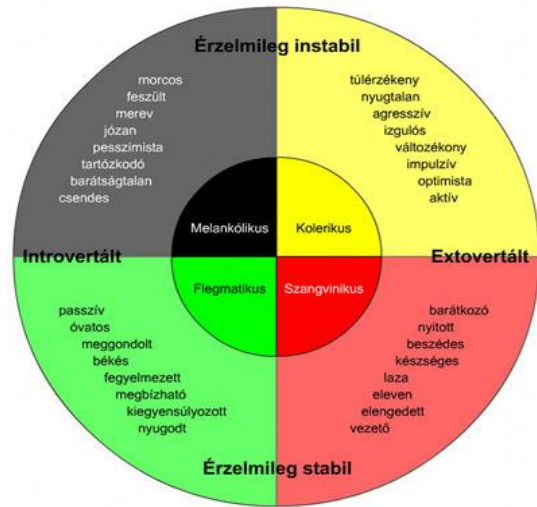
Érzelmileg instabil

morcos
feszült
merev
józan
pesszimista
tartózkodó
barátságtalan
csendes

túlérzékeny
nyugtalan
agresszív
izgulós
változékony
impulzív
optimista
aktív

Melankólikus
Kolerikus
Flegmatikus
Szangvinikus

Introvertált
Extovertált

passzív
óvatos
meggondolt
békés
fegyelmezett
megbízható
kiegyensúlyozott
nyugodt

barátkozó
nyitott
beszédes
készséges
laza
eleven
elengedett
vezető

Érzelmileg stabil